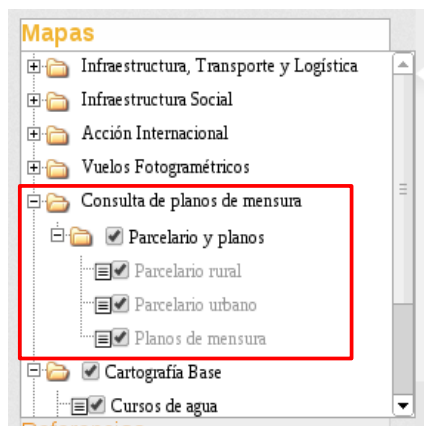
Mapas

Infraestructura, Transporte y Logística
Infraestructura Social
Acción Internacional
Vuelos Fotogramétricos
Consulta de planos de mensura
Parcelario y planos
Parcelario rural
Parcelario urbano
Planos de mensura
Cartografía Base
Cursos de agua